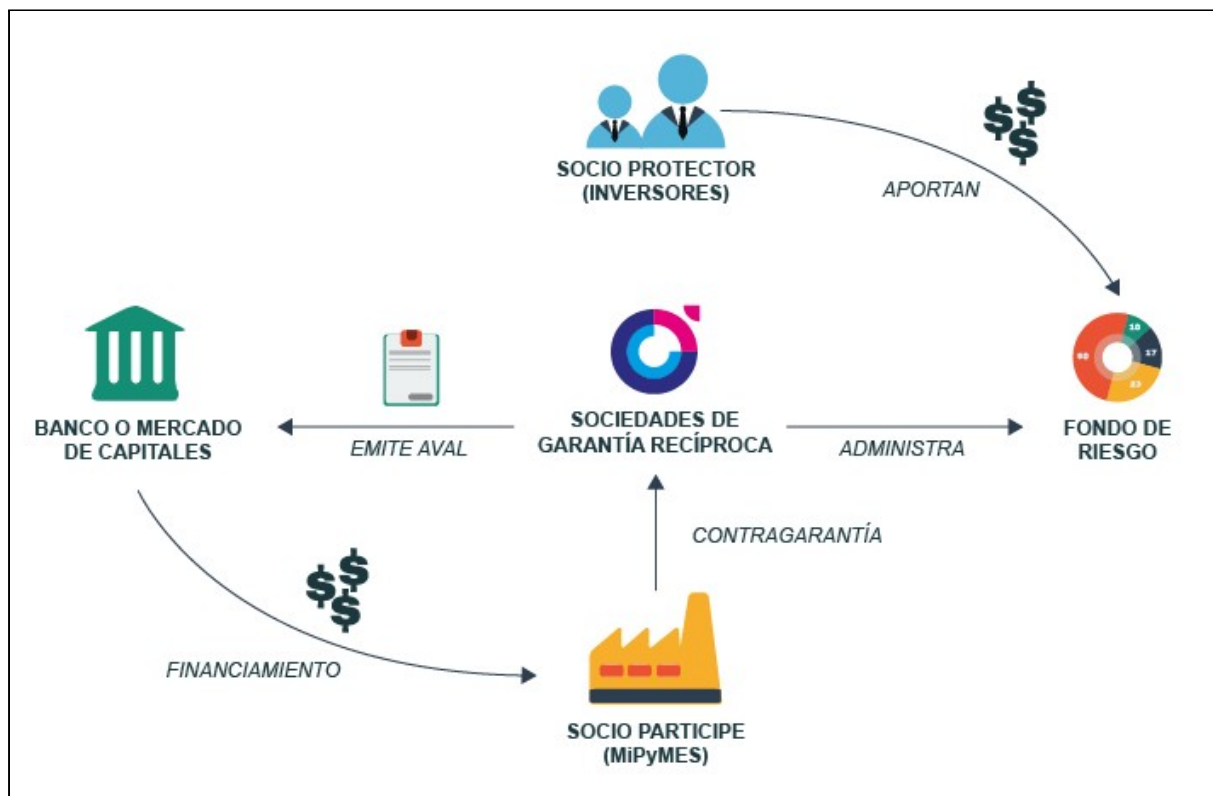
SOCIO PROTECTOR (INVERSORES)

APORTAN

$$$

BANCO O MERCADO DE CAPITALES

EMITE AVAL

SOCIEDADES DE GARANTÍA RECÍPROCA

ADMINISTRA

FONDO DE RIESGO

10

17

23

50

CONTRAGARANTÍA

$$$

FINANCIAMIENTO

SOCIO PARTICIPE (MiPyMES)